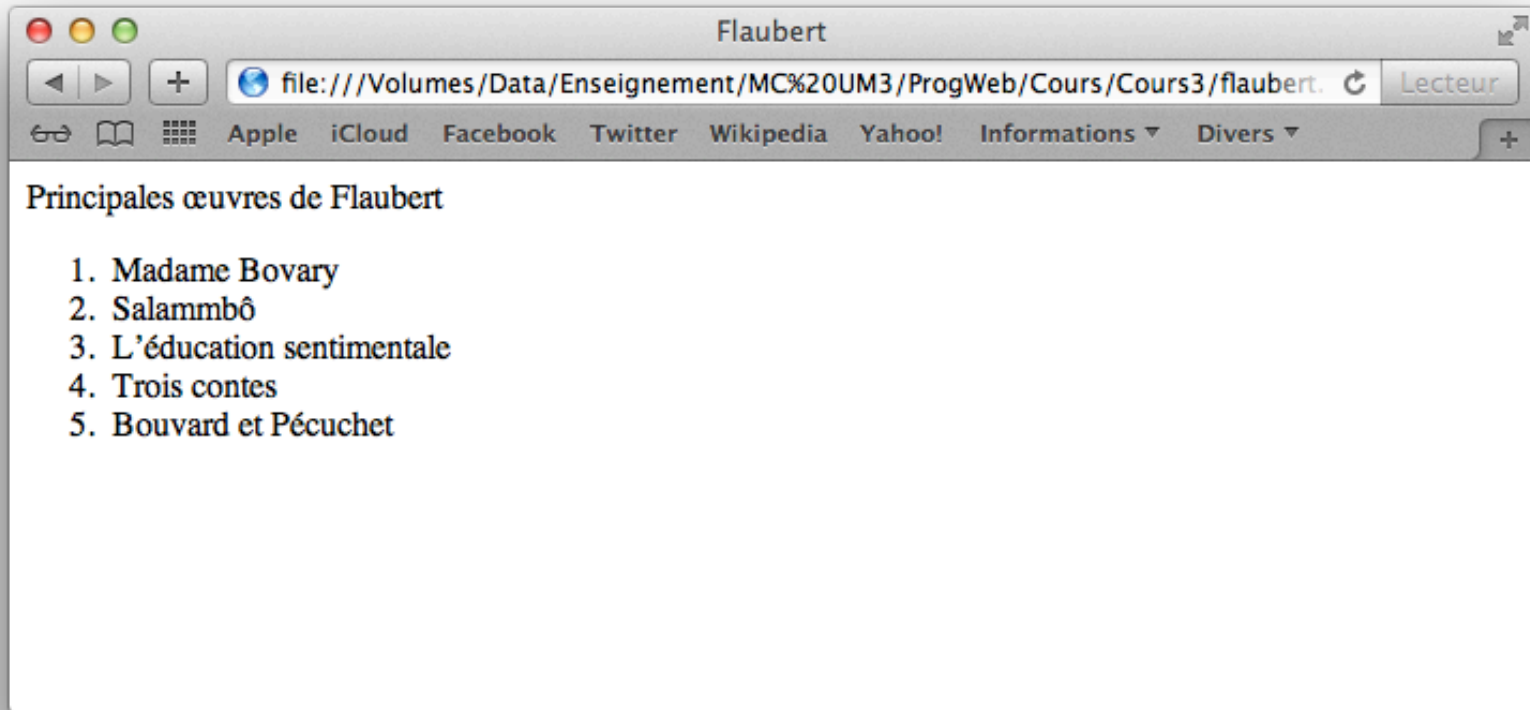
Flaubert

file:///Volumes/Data/Enseignement/MC%20UM3/ProgWeb/Cours/Cours3/flaubert.

Lecteur

Apple iCloud Facebook Twitter Wikipedia Yahoo! Informations ▾ Divers ▾

Principales œuvres de Flaubert

1. Madame Bovary
2. Salammbô
3. L'éducation sentimentale
4. Trois contes
5. Bouvard et Pécuchet